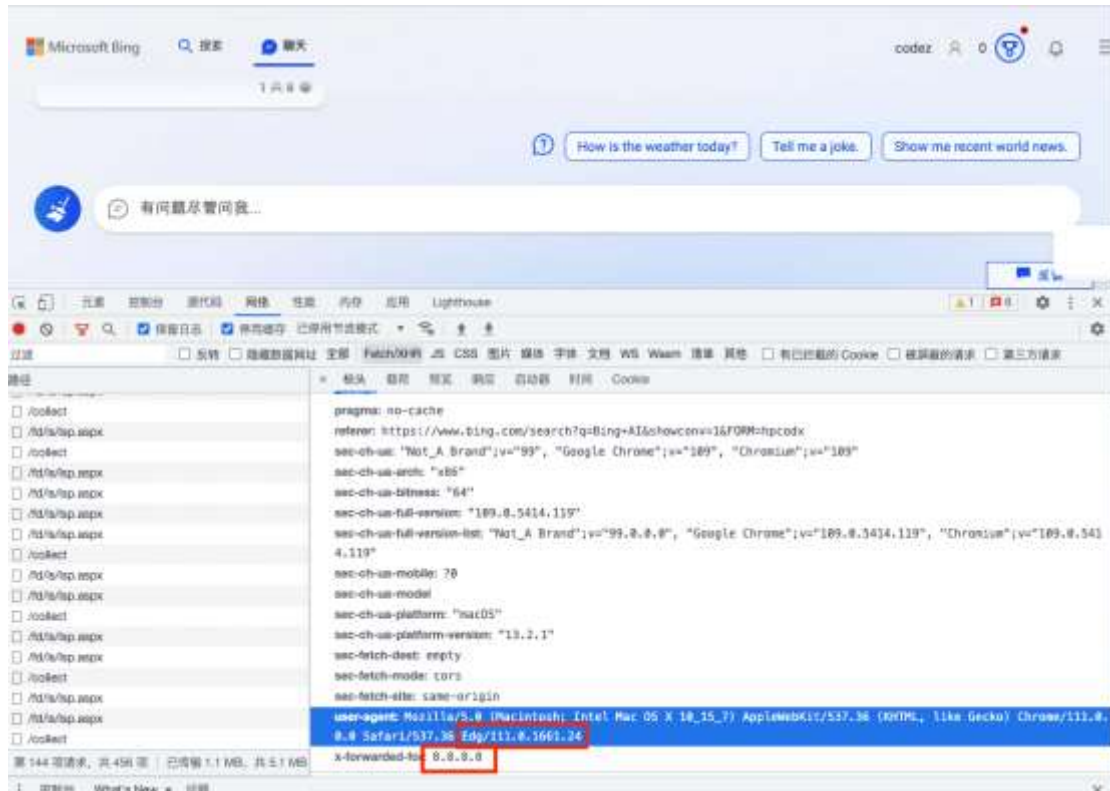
Microsoft Bing 搜索 聊天

codez 0

1共8条

How is the weather today? Tell me a joke. Show me recent world news.

有问题尽管问我...

元素 控制台 源代码 网络 性能 内存 应用 Lighthouse

保留日志 停用缓存 已停用节流模式

过滤 反转 隐藏数据网址 全部 Fetch/XHR JS CSS 图片 媒体 字体 文档 WS Wasm 清单 其他 有已拦截的 Cookie 被屏蔽的请求 第三方请求

路径

× 标头 载荷 预览 响应 启动器 时间 Cookie

/collect
/fd/ls/lsp.aspx
/collect
/fd/ls/lsp.aspx
/fd/ls/lsp.aspx
/fd/ls/lsp.aspx
/fd/ls/lsp.aspx
/collect
/fd/ls/lsp.aspx
/fd/ls/lsp.aspx
/collect
/fd/ls/lsp.aspx
/fd/ls/lsp.aspx
/collect
/fd/ls/lsp.aspx
/fd/ls/lsp.aspx
/collect

pragma: no-cache
referer: https://www.bing.com/search?q=Bing+AI&showconv=1&FORM=hpcodx
sec-ch-ua: "Not_A Brand";v="99", "Google Chrome";v="109", "Chromium";v="109"
sec-ch-ua-arch: "x86"
sec-ch-ua-bitness: "64"
sec-ch-ua-full-version: "109.0.5414.119"
sec-ch-ua-full-version-list: "Not_A Brand";v="99.0.0.0", "Google Chrome";v="109.0.5414.119", "Chromium";v="109.0.5414.119"
sec-ch-ua-mobile: ?0
sec-ch-ua-model
sec-ch-ua-platform: "macOS"
sec-ch-ua-platform-version: "13.2.1"
sec-fetch-dest: empty
sec-fetch-mode: cors
sec-fetch-site: same-origin
user-agent: Mozilla/5.0 (Macintosh; Intel Mac OS X 10_15_7) AppleWebKit/537.36 (KHTML, like Gecko) Chrome/111.0.0.0 Safari/537.36 Edg/111.0.1661.24
x-forwarded-for: 8.8.8.8

第 144 项请求，共 456 项 已传输 1.1 MB，共 5.1 MB

控制台 What's New 问题